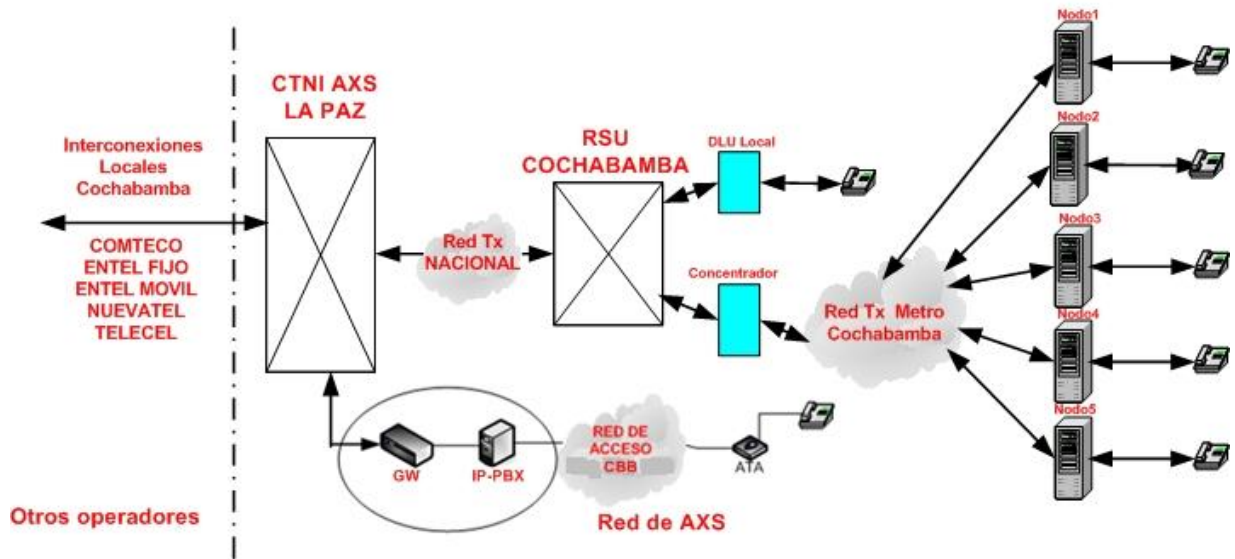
Interconexiones Locales Cochabamba

COMTECO
ENTEL FIJO
ENTEL MOVIL
NUEVATEL
TELECEL

Otros operadores

CTNI AXS
LA PAZ

Red Tx NACIONAL

RSU
COCHABAMBA

DLU Local

Concentrador

GW

IP-PBX

RED DE ACCESO CBB

ATA

Red de AXS

Red Tx Metro Cochabamba

Nodo1

Nodo2

Nodo3

Nodo4

Nodo5